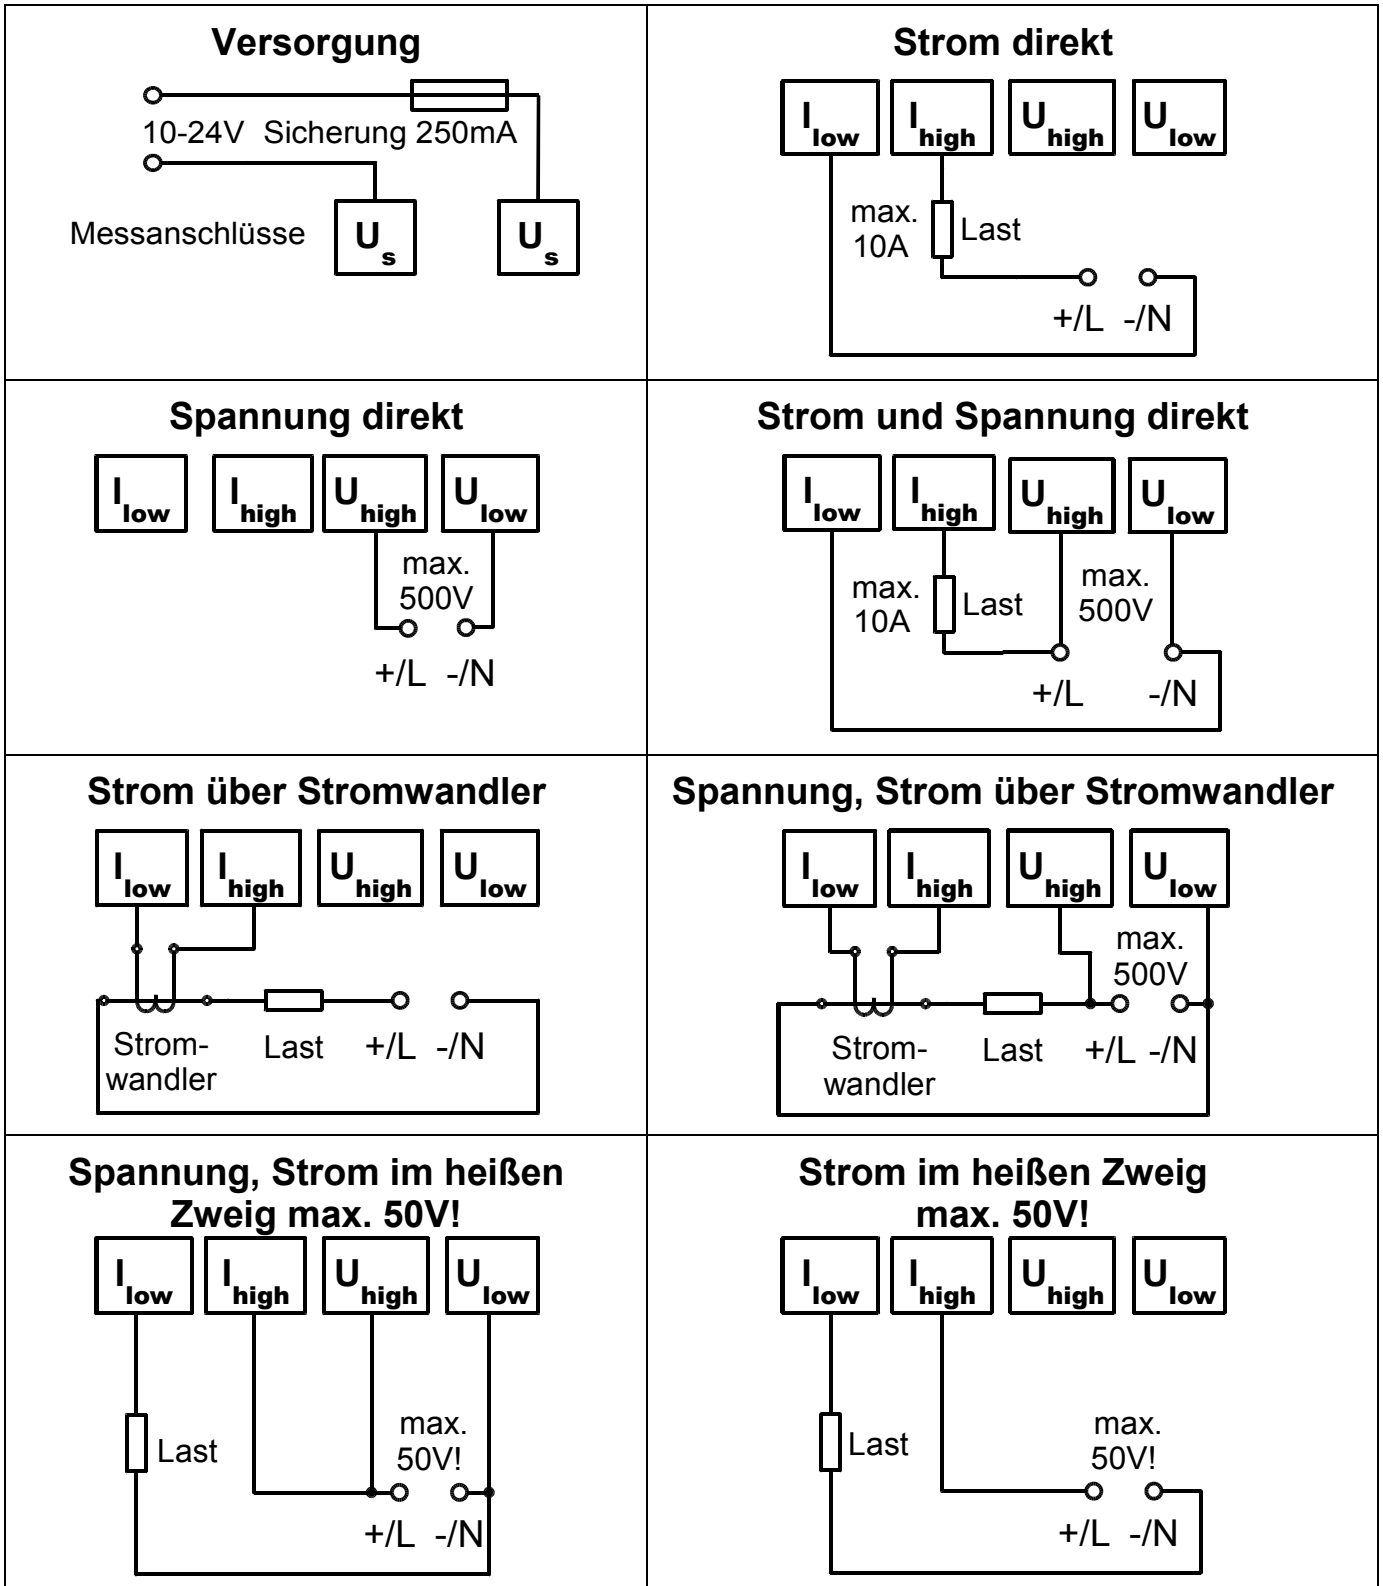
| Versorgung | Strom direkt |
|---|---|
| 10-24V Sicherung 250mA<br>Messanschlüsse $U_s$ $U_s$ | $I_{low}$ $I_{high}$ $U_{high}$ $U_{low}$<br>max. 10A Last<br>+/L -/N |
| **Spannung direkt** | **Strom und Spannung direkt** |
| $I_{low}$ $I_{high}$ $U_{high}$ $U_{low}$<br>max. 500V<br>+/L -/N | $I_{low}$ $I_{high}$ $U_{high}$ $U_{low}$<br>max. 10A Last max. 500V<br>+/L -/N |
| **Strom über Stromwandler** | **Spannung, Strom über Stromwandler** |
| $I_{low}$ $I_{high}$ $U_{high}$ $U_{low}$<br>Stromwandler Last +/L -/N | $I_{low}$ $I_{high}$ $U_{high}$ $U_{low}$<br>max. 500V<br>Stromwandler Last +/L -/N |
| **Spannung, Strom im heißen Zweig max. 50V!** | **Strom im heißen Zweig max. 50V!** |
| $I_{low}$ $I_{high}$ $U_{high}$ $U_{low}$<br>Last max. 50V!<br>+/L -/N | $I_{low}$ $I_{high}$ $U_{high}$ $U_{low}$<br>Last max. 50V!<br>+/L -/N |